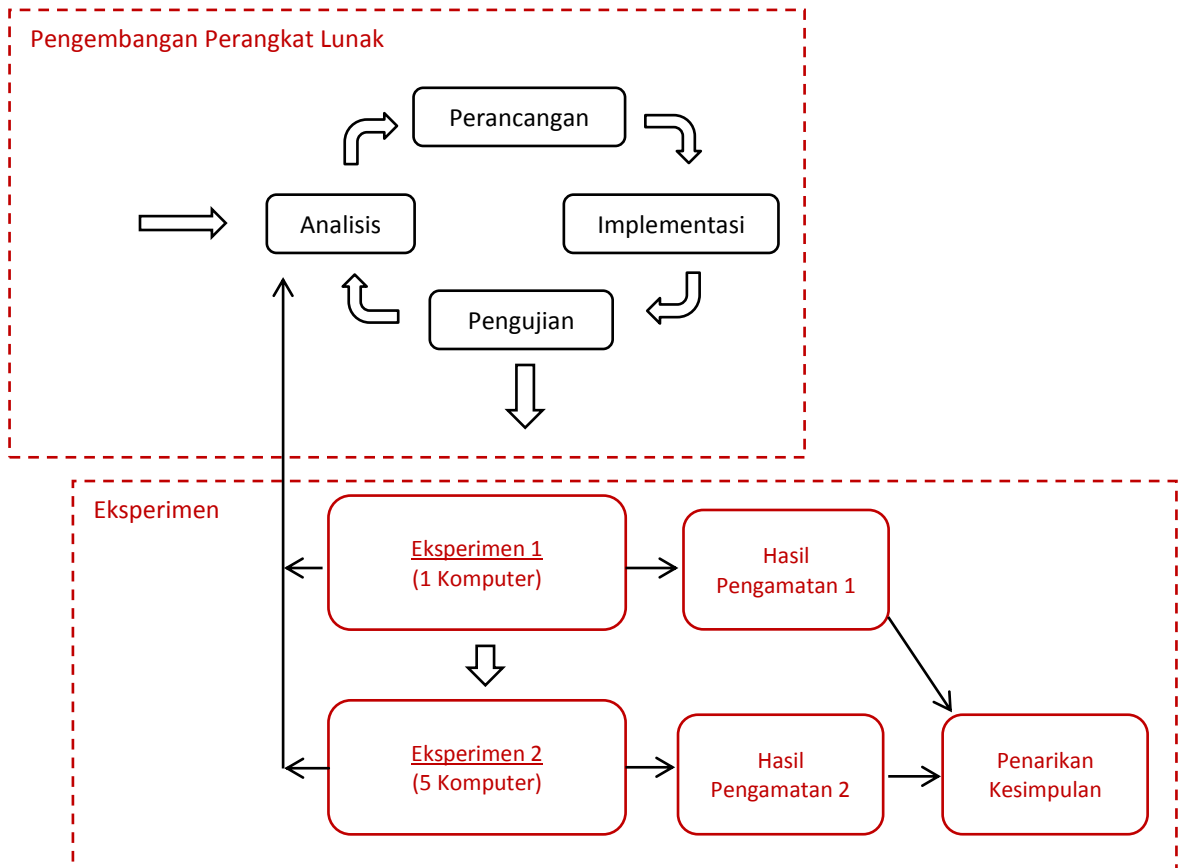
Pengembangan Perangkat Lunak

Perancangan

Analisis

Implementasi

Pengujian

Eksperimen

Eksperimen 1
(1 Komputer)

Hasil
Pengamatan 1

Eksperimen 2
(5 Komputer)

Hasil
Pengamatan 2

Penarikan
Kesimpulan